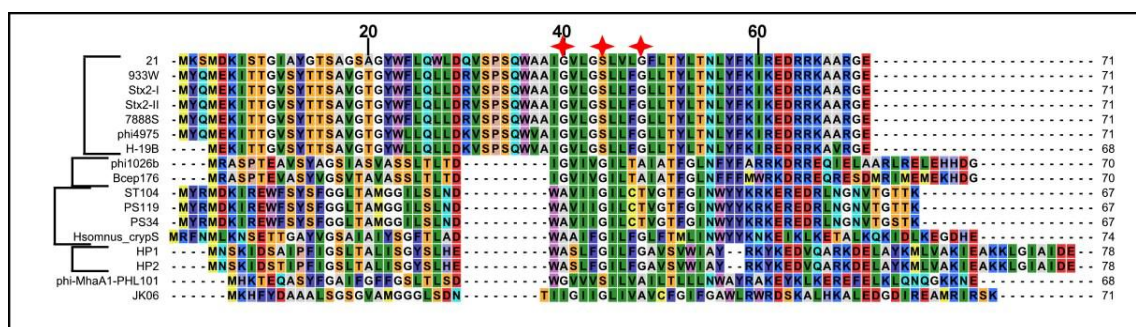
20 40 60

21 - MKSMDKISTGIAYGTSAGSAGYWFLQWLDQVSPSQWAAIGVLGSLVLGFLTYLTNLYFKIREDRRKAARGE - - - - - - - - - - - - 71
933W - MYQMEKITTGVSYTTSAVGTGYWFLQLLDRVSPSQWAAIGVLGSLLFGLLTYLTNLYFKIREDRRKAARGE - - - - - - - - - - - - 71
Stx2-I - MYQMEKITTGVSYTTSAVGTGYWFLQLLDRVSPSQWAAIGVLGSLLFGLLTYLTNLYFKIREDRRKAARGE - - - - - - - - - - - - 71
Stx2-II - MYQMEKITTGVSYTTSAVGTGYWFLQLLDRVSPSQWAAIGVLGSLLFGLLTYLTNLYFKIREDRRKAARGE - - - - - - - - - - - - 71
7888S - MYQMEKITTGVSYTTSAVGTGYWFLQLLDRVSPSQWAAIGVLGSLLFGLLTYLTNLYFKIREDRRKAARGE - - - - - - - - - - - - 71
phi4975 - MYQMEKITTGVSYTTSAVGTGYWLLQLLDKVSPSQWVAIGVLGSLLFGLLTYLTNLYFKIREDRRKAARGE - - - - - - - - - - - - 71
H-19B - - - - MEKITTGVSYTTSAVGTGYWLLQLLDKVSPSQWAAIGVLGSLLFGLLTYLTNLYFKIREDRRKAVRGE - - - - - - - - - - - - 68
phi1026b - - - - MRASPTEAVSYAGSIASVASSLTLTD - - - - - - - - - IGVIVGILTAIATFGLNFFYFARRKDRREQIELAARLRELEHHDG - - 70
Bcep176 - - - - MRASPTEAVSYVGSVTAVASSLTLTD - - - - - - - - - IGVIVGILTAIATFGLNFFMWRKDRREQRESDMRIMEMEKHDG - - 70
ST104 - MYRMDKIREWESYSFGGLTAMGGILSLND - - - - - - - - WAVIIGILCTVGTFGINWYYKRKEREDRLNGNVTGTTK - - - - - - 67
PS119 - MYRMDKIREWESYSFGGLTAMGGILSLND - - - - - - - - WAVIIGILCTVGTFGINWYYKRKEREDRLNGNVTGTTK - - - - - - 67
PS34 - MYRMDKIREWESYSFGGLTAMGGILSLND - - - - - - - - WAVIIGILCTVGTFGINWYYKRKEREDRLNGNVTGSTK - - - - - - 67
Hsomnus_crypS MRFENMEKNSETTGAYVGSAIAIYSGFTLAD - - - - - - - - WAAIFGILFGLFTMLINWYYKNKEIKLKETALKQKIDLKEGDHE - - - 74
HP1 - - - - MNSKIDSAIPFIGSLTALISGYSLHE - - - - - - - - WASLFGILFGAVSVWIAY - - RKYKEDVQARKDELAYKMLVAKIEAKKLGIAIDE - 78
HP2 - - - - MNSKIDSTIPFIGSLTALISGYSLHE - - - - - - - - WASLFGILFGAVSVWIAY - - RKYKEDVQARKDELAYKMLVAKIEAKKLGIAIDE - 78
phi-MhaA1-PHL101 - - - - - MHKTEQASYFGAIFGFFGSLTLSD - - - - - - - - WGVVVSILVAITLLINWAYRAKEYKLKEREFELKLQNGGKKNE - - - - 68
JK06 - - - - - MKHFYDAAALSGSGVAMGGGLSDN - - - - - - - - TIIGIIGLIVAVCFGIFGAWLRWRDSKALHHKALEDGDIREAMRIRSK - - - - 71